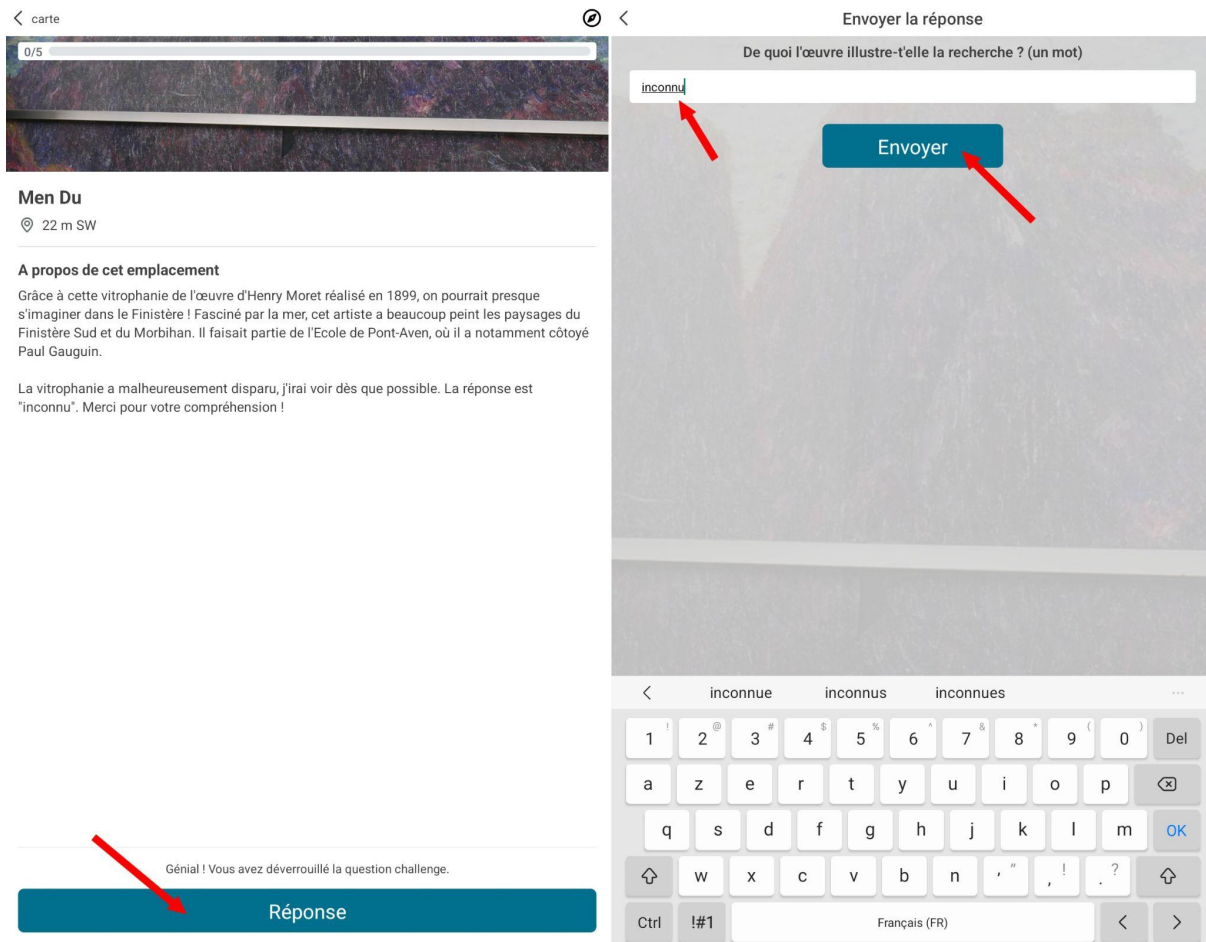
carte

0/5

Men Du

22 m SW

A propos de cet emplacement

Grâce à cette vitrophanie de l'œuvre d'Henry Moret réalisé en 1899, on pourrait presque s'imaginer dans le Finistère ! Fasciné par la mer, cet artiste a beaucoup peint les paysages du Finistère Sud et du Morbihan. Il faisait partie de l'Ecole de Pont-Aven, où il a notamment côtoyé Paul Gauguin.

La vitrophanie a malheureusement disparu, j'irai voir dès que possible. La réponse est "inconnu". Merci pour votre compréhension !

Génial ! Vous avez déverrouillé la question challenge.

Réponse

Envoyer la réponse

De quoi l'œuvre illustre-t'elle la recherche ? (un mot)

inconnu

Envoyer

inconnue inconnus inconnues

| 1 ! | 2 @ | 3 # | 4 $ | 5 % | 6 ^ | 7 & | 8 * | 9 ( | 0 ) | Del |
|---|---|---|---|---|---|---|---|---|---|---|
| a | z | e | r | t | y | u | i | o | p | |
| q | s | d | f | g | h | j | k | l | m | OK |
| | w | x | c | v | b | n | ' " | , ! | . ? | |
| Ctrl | !#1 | Français (FR) | | | | | | < | > | |